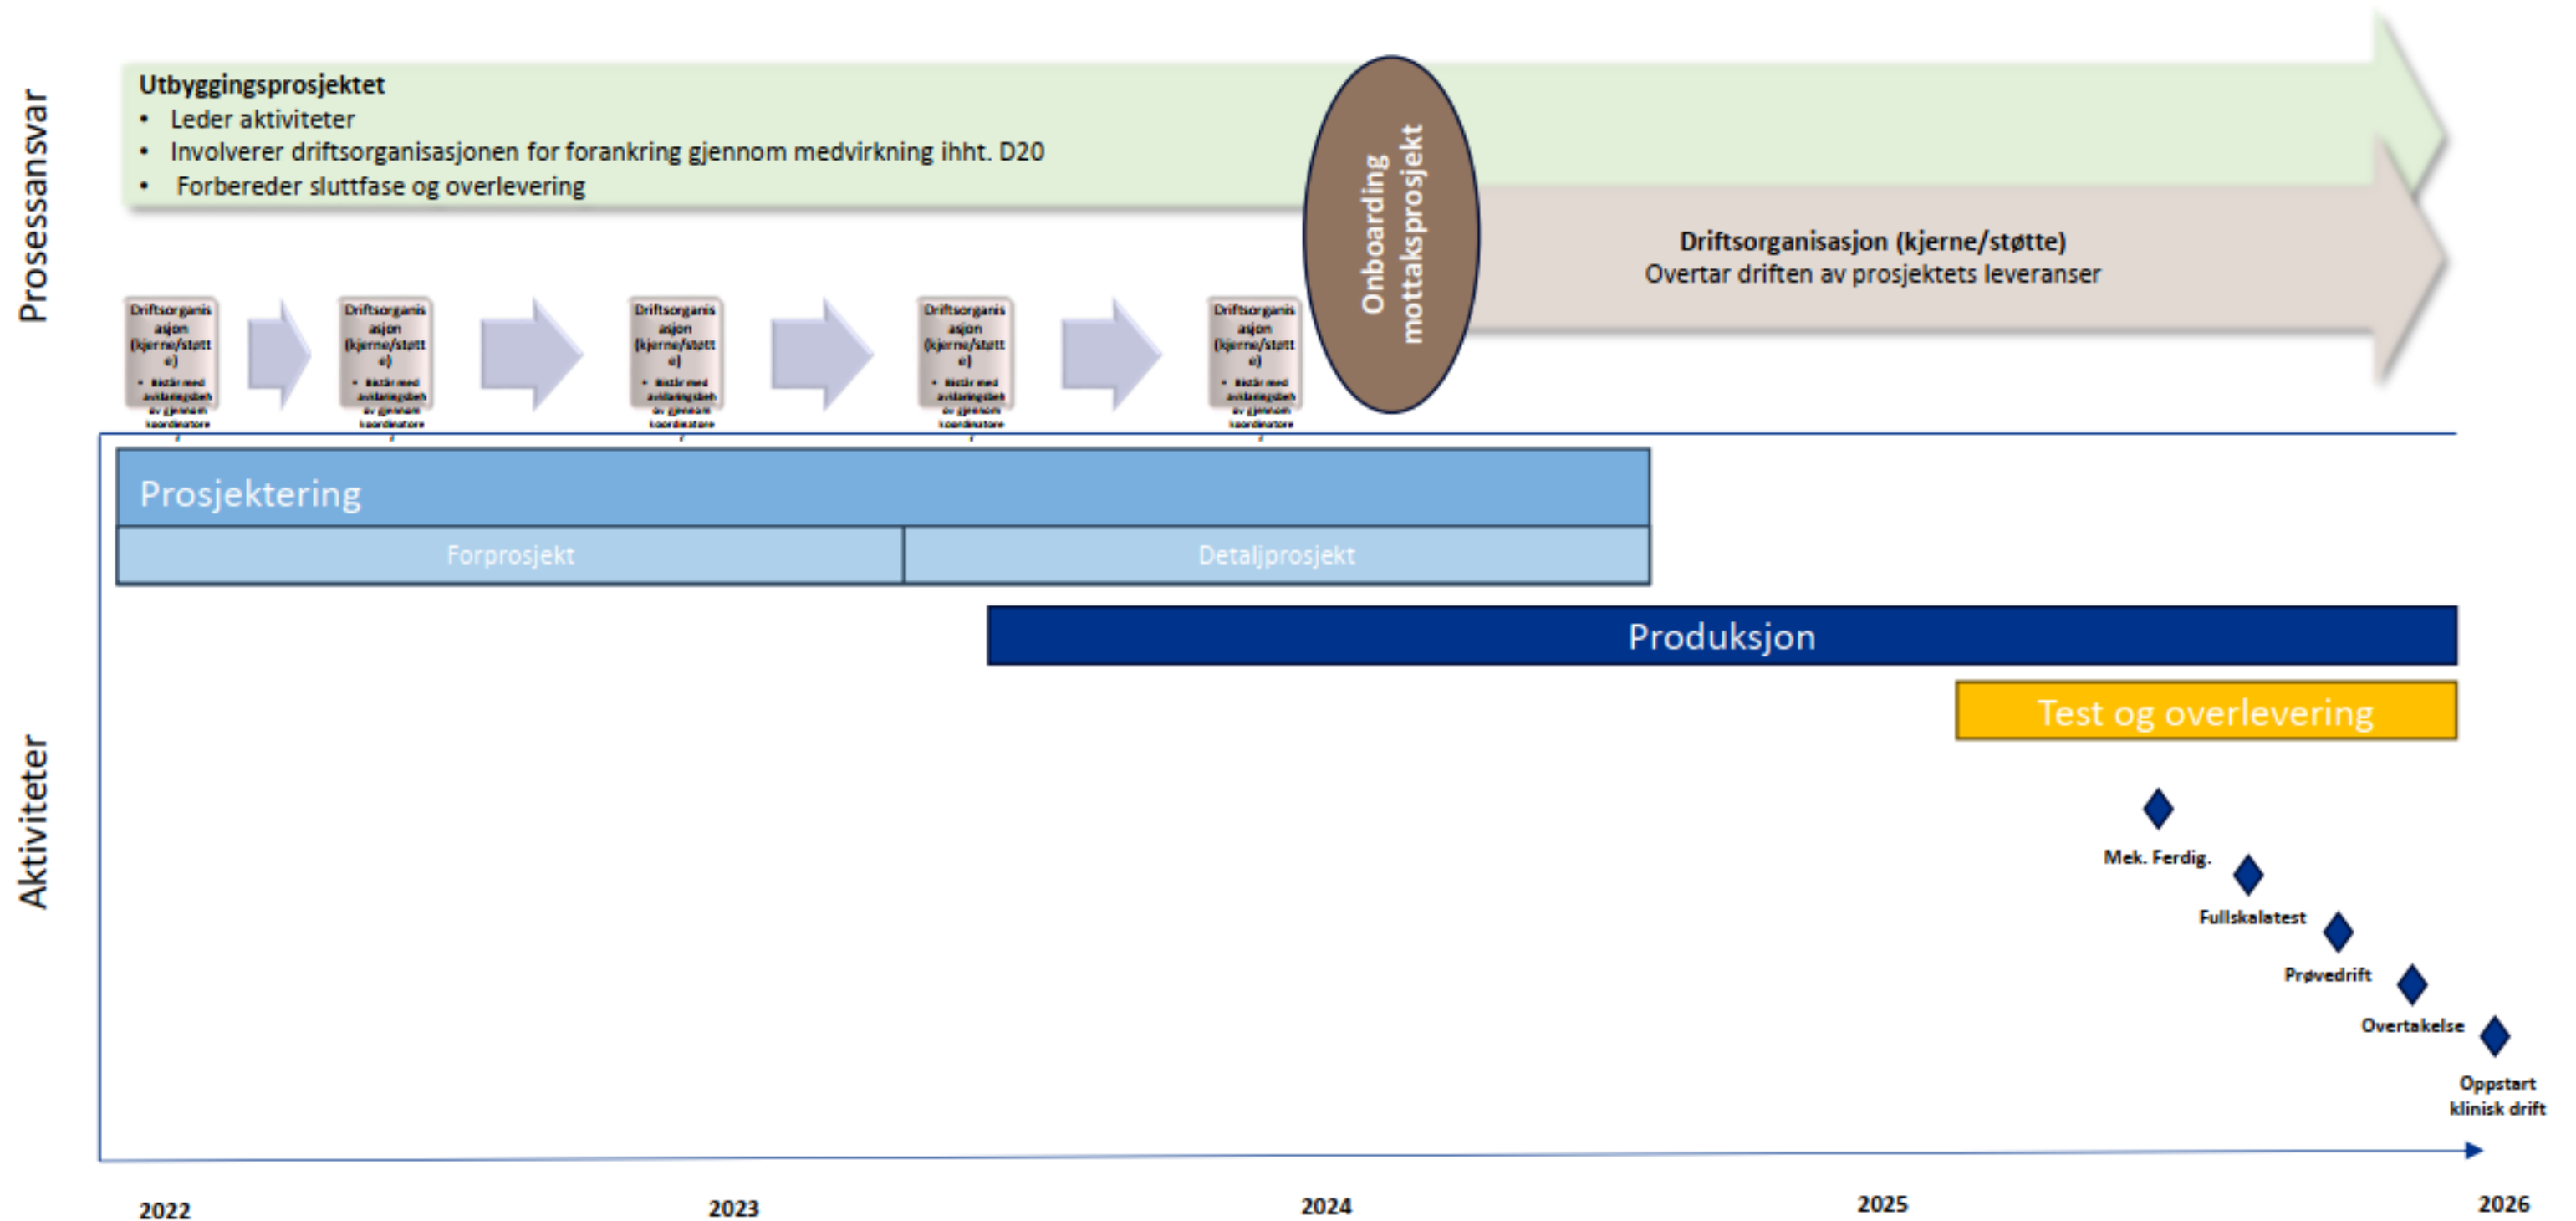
Prosessansvar

Utbyggingsprosjektet
• Leder aktiviteter
• Involverer driftsorganisasjonen for forankring gjennom medvirkning ihht. D20
• Forbereder sluttfase og overlevering

Onboarding mottaksprosjekt

Driftsorganisasjon (kjerne/støtte)
Overtar driften av prosjektets leveranser

Driftsorganisasjon (kjerne/støtte)
• Bistår med avklaringsbeh av gjennom koordinatore

Driftsorganisasjon (kjerne/støtte)
• Bistår med avklaringsbeh av gjennom koordinatore

Driftsorganisasjon (kjerne/støtte)
• Bistår med avklaringsbeh av gjennom koordinatore

Driftsorganisasjon (kjerne/støtte)
• Bistår med avklaringsbeh av gjennom koordinatore

Driftsorganisasjon (kjerne/støtte)
• Bistår med avklaringsbeh av gjennom koordinatore

Aktiviteter

Prosjektering
Forprosjekt
Detaljprosjekt
Produksjon
Test og overlevering

Mek. Ferdig.
Fullskalatest
Prøvedrift
Overtakelse
Oppstart klinisk drift

2022
2023
2024
2025
2026